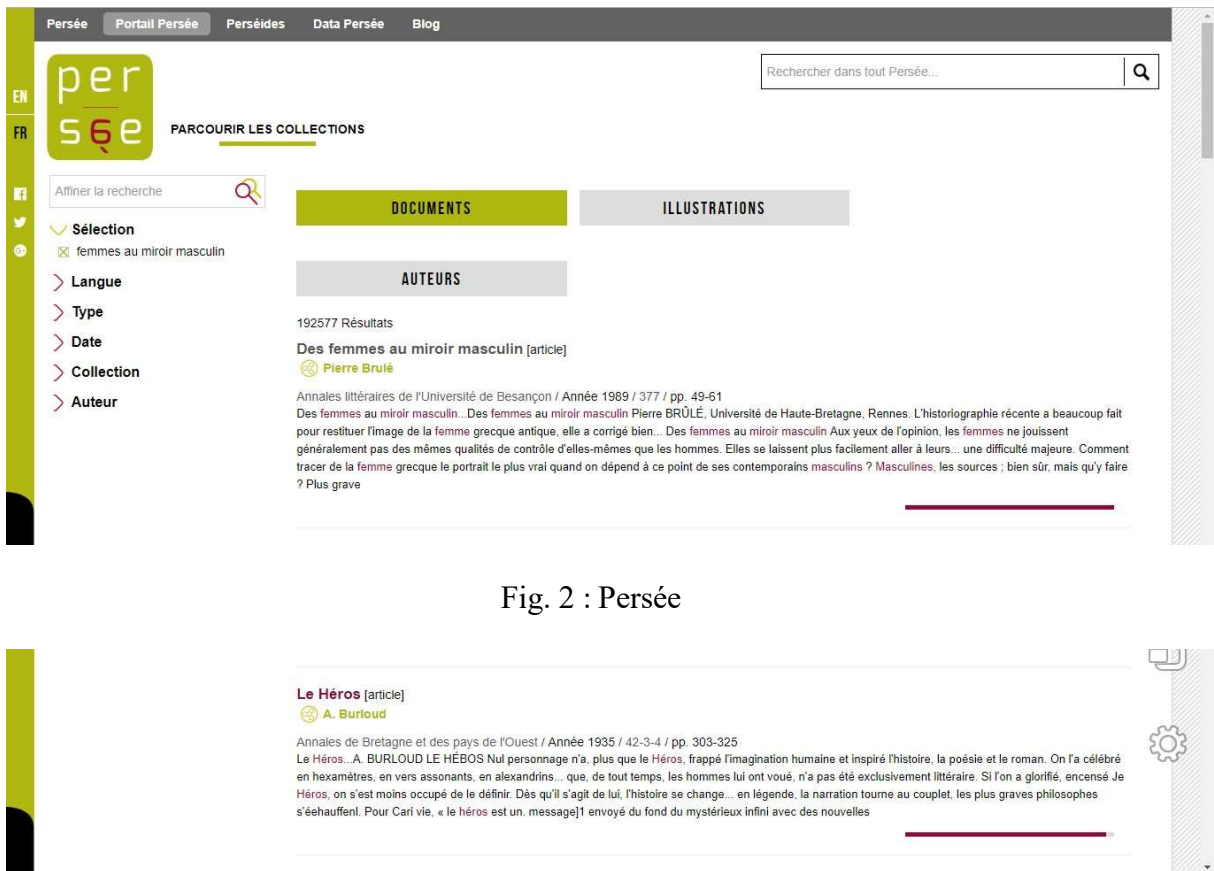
Persée Portail Persée Perséides Data Persée Blog

EN
FR

per
sée

PARCOURIR LES COLLECTIONS

Rechercher dans tout Persée...

Affiner la recherche

Sélection
femmes au miroir masculin

Langue
Type
Date
Collection
Auteur

DOCUMENTS
ILLUSTRATIONS
AUTEURS

192577 Résultats

Des femmes au miroir masculin [article]
Pierre Brulé

Annales littéraires de l'Université de Besançon / Année 1989 / 377 / pp. 49-61
Des femmes au miroir masculin...Des femmes au miroir masculin Pierre BRÛLÉ, Université de Haute-Bretagne, Rennes. L'historiographie récente a beaucoup fait pour restituer l'image de la femme grecque antique, elle a corrigé bien... Des femmes au miroir masculin Aux yeux de l'opinion, les femmes ne jouissent généralement pas des mêmes qualités de contrôle d'elles-mêmes que les hommes. Elles se laissent plus facilement aller à leurs... une difficulté majeure. Comment tracer de la femme grecque le portrait le plus vrai quand on dépend à ce point de ses contemporains masculins ? Masculines, les sources ; bien sûr, mais qu'y faire ? Plus grave

Fig. 2 : Persée

Le Héros [article]
A. Burloud

Annales de Bretagne et des pays de l'Ouest / Année 1935 / 42-3-4 / pp. 303-325
Le Héros...A. BURLOUD LE HÉBOS Nul personnage n'a, plus que le Héros, frappé l'imagination humaine et inspiré l'histoire, la poésie et le roman. On l'a célébré en hexamètres, en vers assonants, en alexandrins... que, de tout temps, les hommes lui ont voué, n'a pas été exclusivement littéraire. Si l'on a glorifié, encensé Je Héros, on s'est moins occupé de le définir. Dès qu'il s'agit de lui, l'histoire se change... en légende, la narration tourne au couplet, les plus graves philosophes s'éehauffenl. Pour Cari vie, « le héros est un. message]1 envoyé du fond du mystérieux infini avec des nouvelles